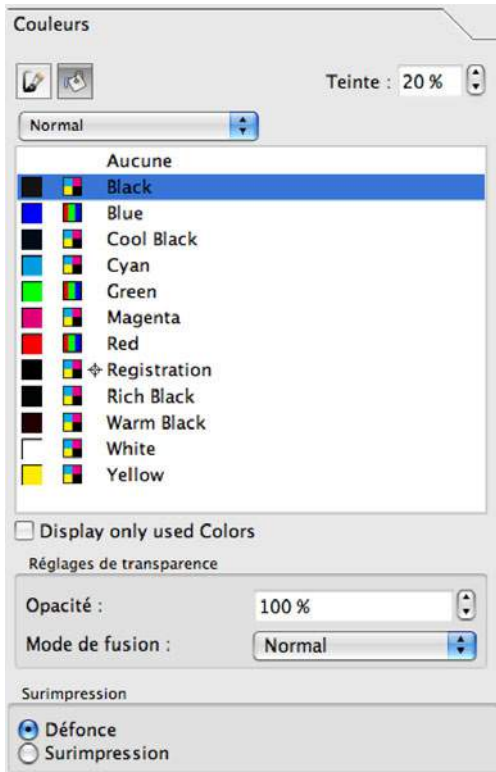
Couleurs

Teinte : 20 %

Normal

Aucune
Black
Blue
Cool Black
Cyan
Green
Magenta
Red
Registration
Rich Black
Warm Black
White
Yellow

Display only used Colors

Réglages de transparence

Opacité : 100 %

Mode de fusion : Normal

Surimpression

Défonce
Surimpression